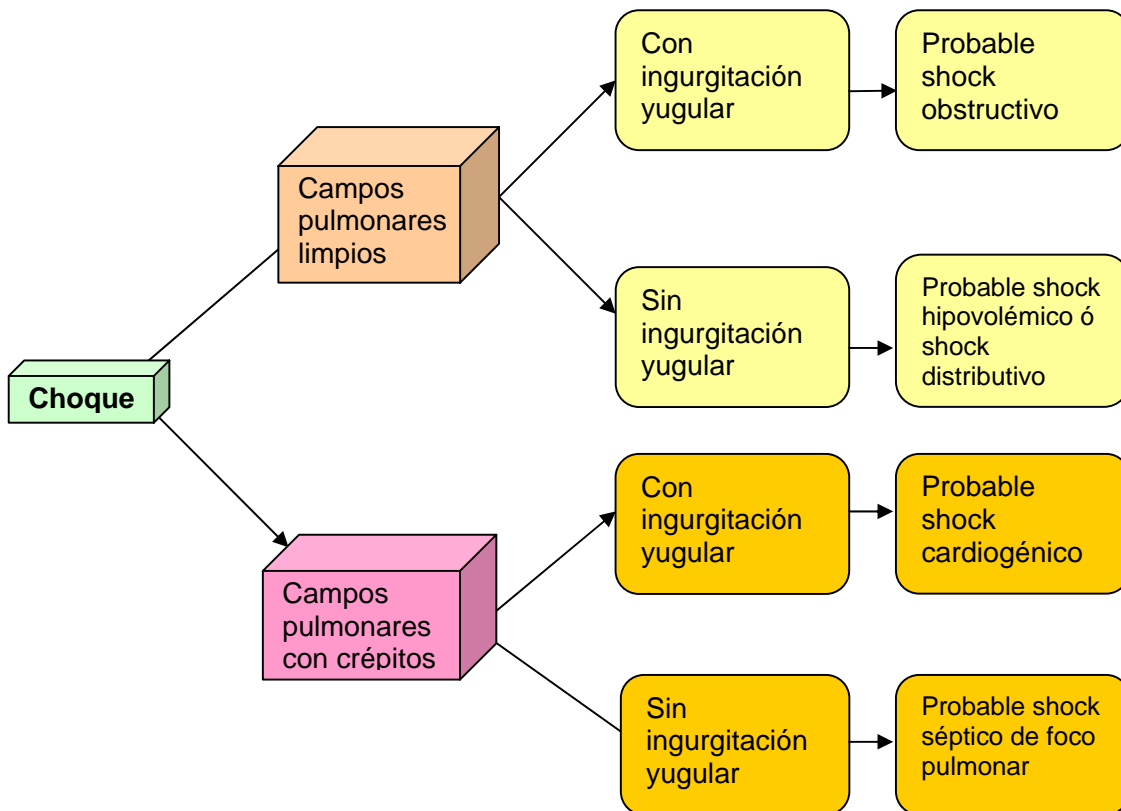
Choque

Campos pulmonares limpios

Con ingurgitación yugular

Probable shock obstructivo

Sin ingurgitación yugular

Probable shock hipovolémico ó shock distributivo

Campos pulmonares con crépitos

Con ingurgitación yugular

Probable shock cardiogénico

Sin ingurgitación yugular

Probable shock séptico de foco pulmonar